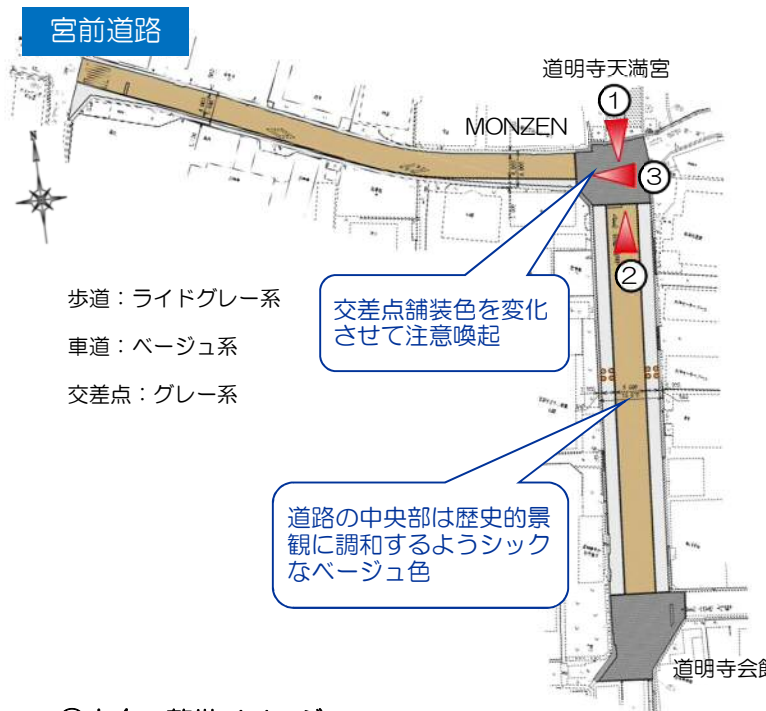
宮前道路

道明寺天満宮

①

MONZEN

③

②

N

歩道：ライドグレー系

車道：ベージュ系

交差点：グレー系

交差点舗装色を変化させて注意喚起

道路の中央部は歴史的景観に調和するようシックなベージュ色

道明寺会館

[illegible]